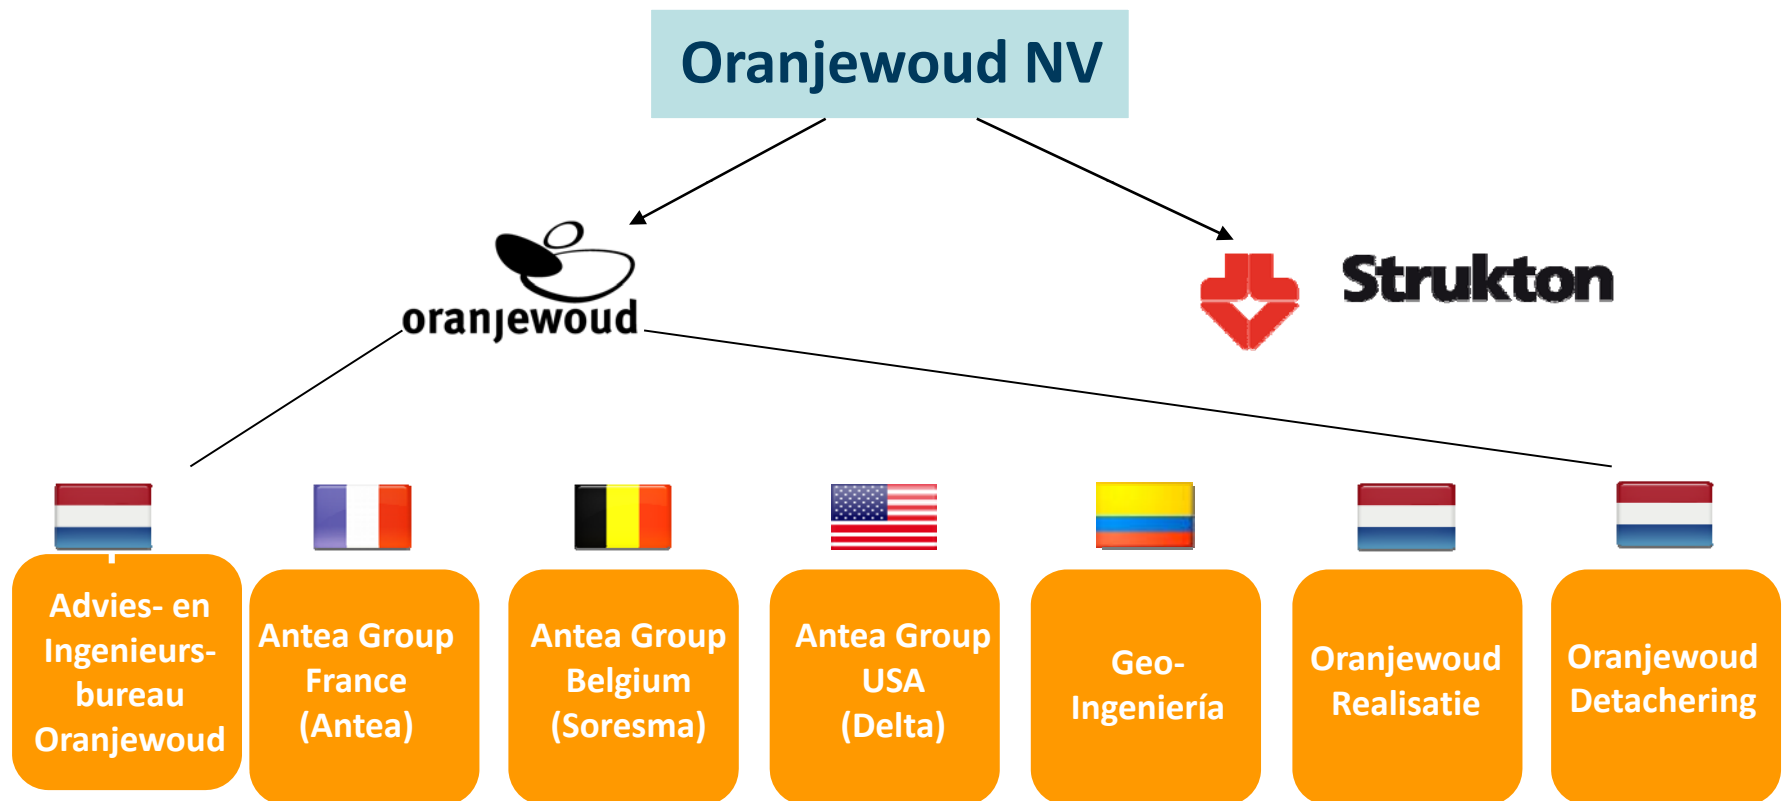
Oranjewoud NV

oranjewoud

Strukton

Advies- en Ingenieurs-bureau Oranjewoud

Antea Group France (Antea)

Antea Group Belgium (Soresma)

Antea Group USA (Delta)

Geo-Ingeniería

Oranjewoud Realisatie

Oranjewoud Detachering